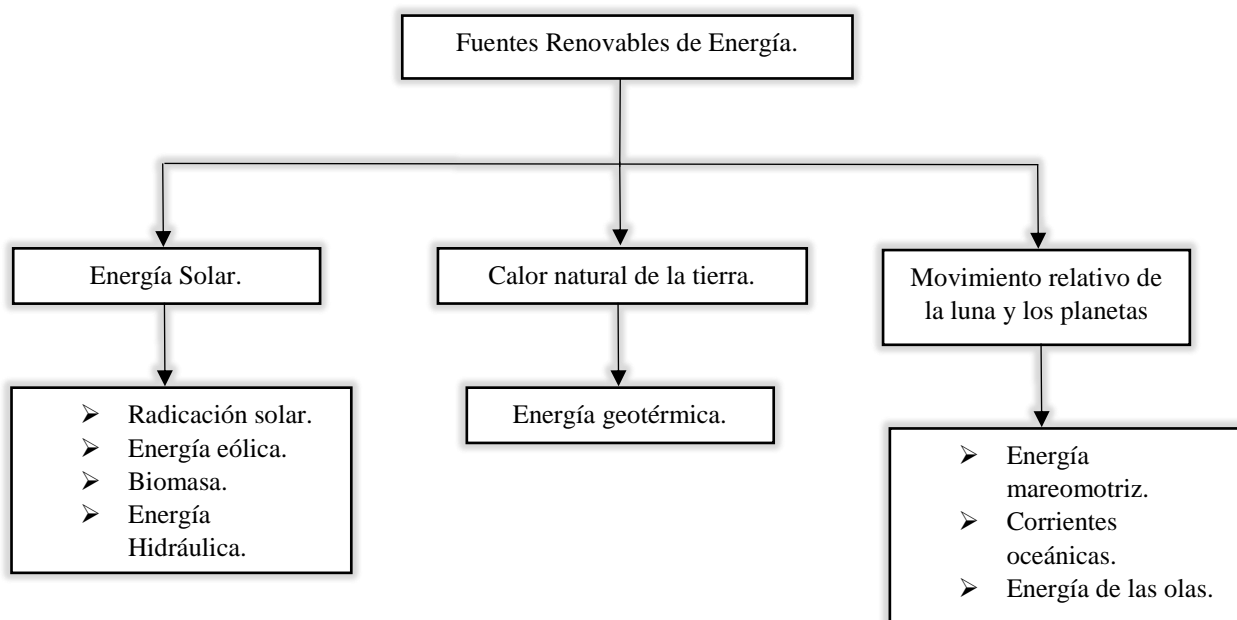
Fuentes Renovables de Energía.

Energía Solar.

Calor natural de la tierra.

Movimiento relativo de la luna y los planetas

- Radicación solar.
- Energía eólica.
- Biomasa.
- Energía Hidráulica.

Energía geotérmica.

- Energía mareomotriz.
- Corrientes oceánicas.
- Energía de las olas.